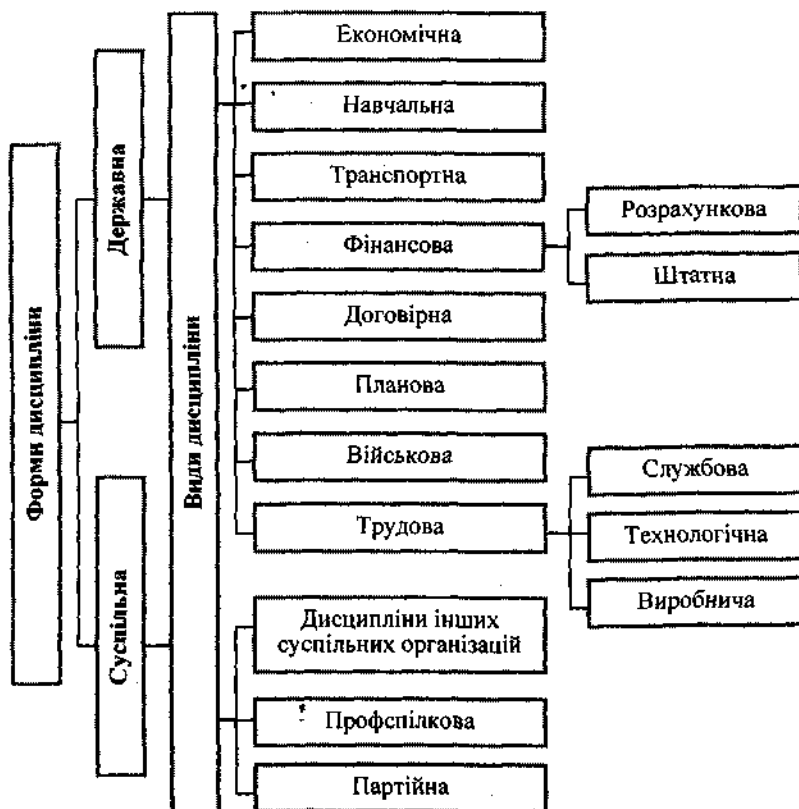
Форми дисципліни

Державна

Суспільна

Види дисципліни

Економічна

Навчальна

Транспортна

Фінансова

Розрахункова

Штатна

Договірна

Планова

Військова

Трудова

Службова

Технологічна

Виробнича

Дисципліни інших суспільних організацій

Профспілкова

Партійна